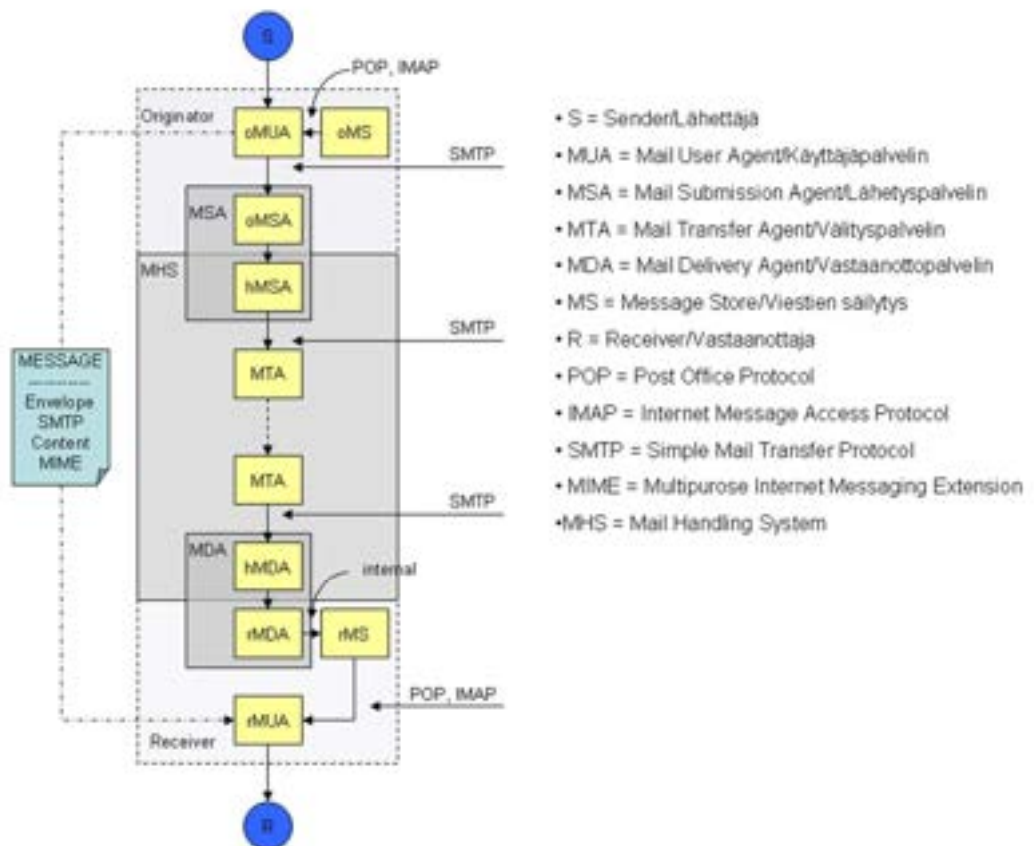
S

POP, IMAP

Originator

oMUA

oMS

SMTP

MSA

oMSA

MHS

hMSA

SMTP

MESSAGE

Envelope
SMTP
Content
MIME

MTA

MTA

SMTP

MDA

hMDA

internal

rMDA

rMS

POP, IMAP

rMUA

Receiver

R

• S = Sender/Lähettäjä
• MUA = Mail User Agent/Käyttäjäpalvelin
• MSA = Mail Submission Agent/Lähetyspalvelin
• MTA = Mail Transfer Agent/Välityspalvelin
• MDA = Mail Delivery Agent/Vastaanottopalvelin
• MS = Message Store/Viestien säilytys
• R = Receiver/Vastaanottaja
• POP = Post Office Protocol
• IMAP = Internet Message Access Protocol
• SMTP = Simple Mail Transfer Protocol
• MIME = Multipurose Internet Messaging Extension
•MHS = Mail Handling System